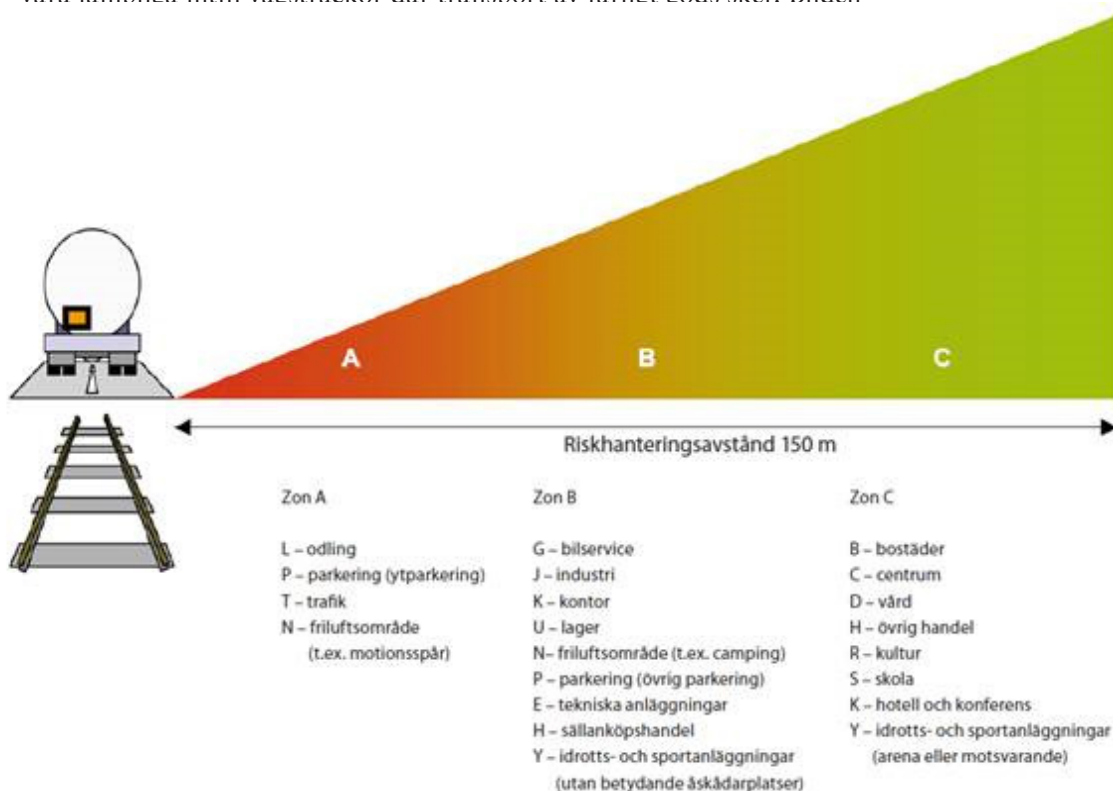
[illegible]

A

B

C

Riskhanteringsavstånd 150 m

Zon A

L – odling
P – parkering (ytparkering)
T – trafik
N – friluftsområde (t.ex. motionsspår)

Zon B

G – bilservice
J – industri
K – kontor
U – lager
N– friluftsområde (t.ex. camping)
P – parkering (övrig parkering)
E – tekniska anläggningar
H – sällanköpshandel
Y – idrotts- och sportanläggningar (utan betydande åskådarplatser)

Zon C

B – bostäder
C – centrum
D – vård
H – övrig handel
R – kultur
S – skola
K – hotell och konferens
Y – idrotts- och sportanläggningar (arena eller motsvarande)